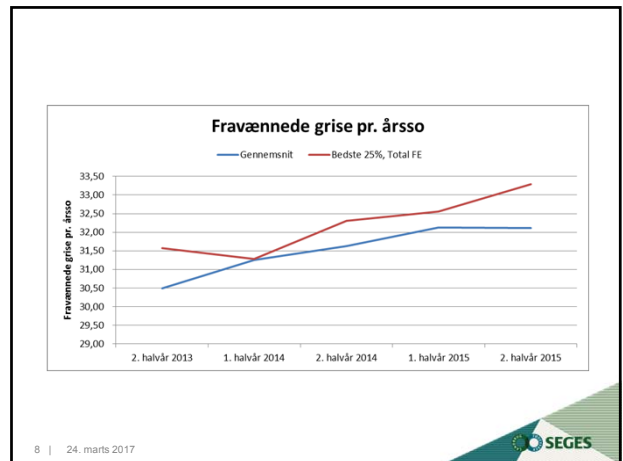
Fravænnede grise pr. årsso

Gennemsnit
Bedste 25%, Total FE

Fravænnede grise pr. årsso

33,50
33,00
32,50
32,00
31,50
31,00
30,50
30,00
29,50
29,00

2. halvår 2013
1. halvår 2014
2. halvår 2014
1. halvår 2015
2. halvår 2015

8 | 24. marts 2017

SEGES